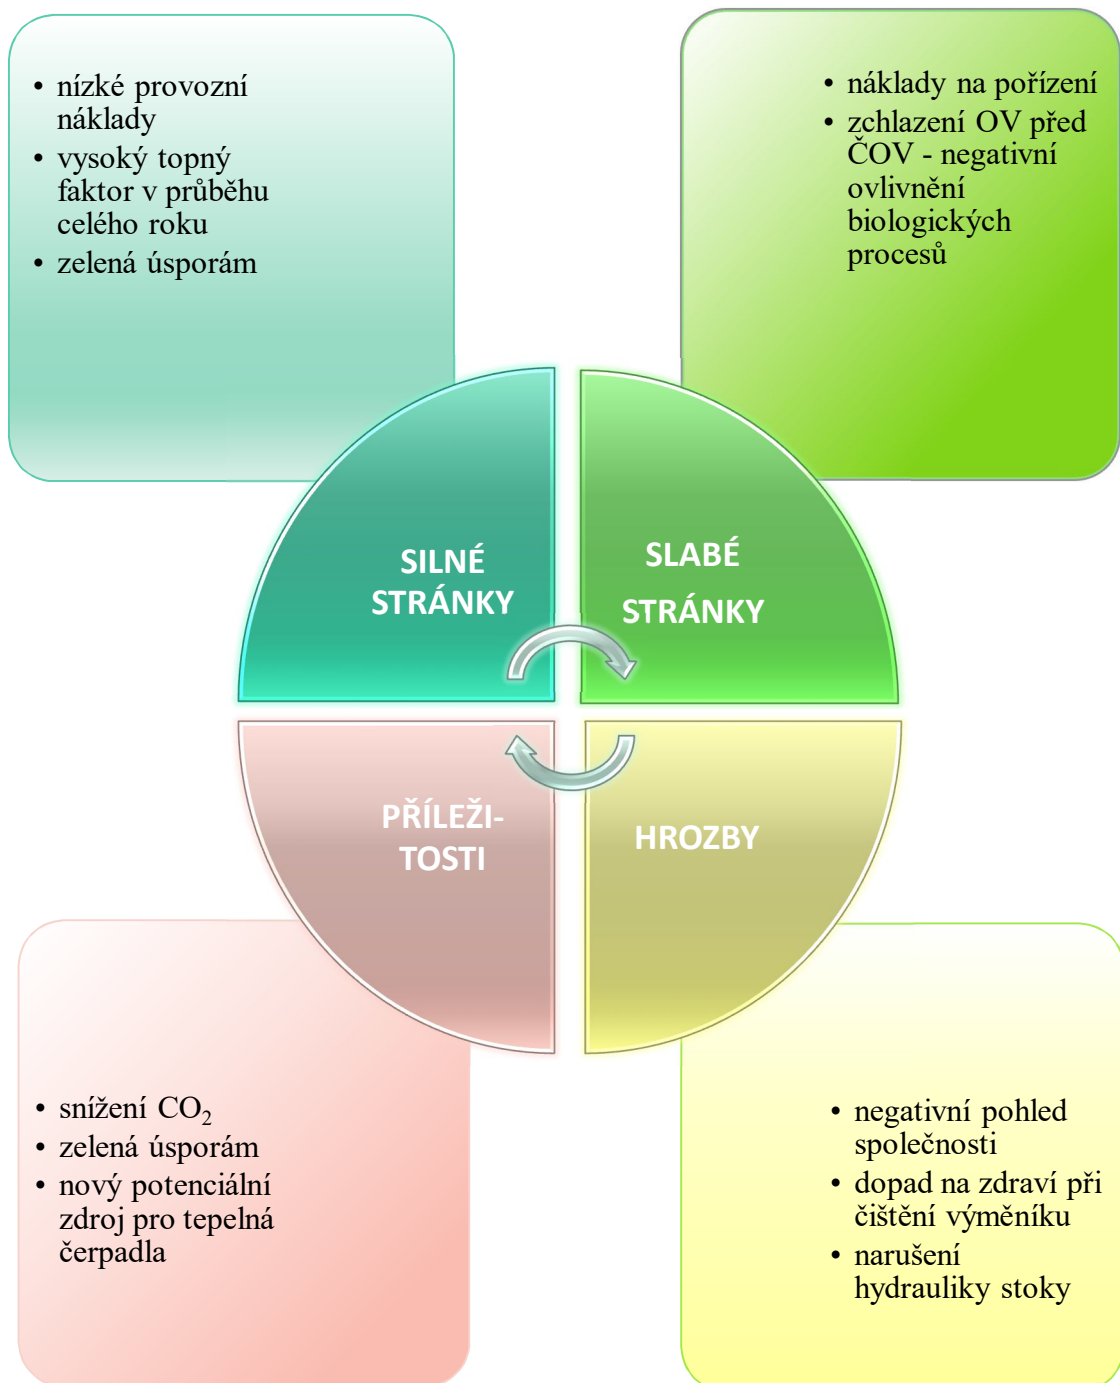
- nízké provozní náklady
- vysoký topný faktor v průběhu celého roku
- zelená úsporám

- náklady na pořízení
- zchlazení OV před ČOV - negativní ovlivnění biologických procesů

SILNÉ STRÁNKY

SLABÉ STRÁNKY

PŘÍLEŽI-TOSTI

HROZBY

- snížení $CO_2$
- zelená úsporám
- nový potenciální zdroj pro tepelná čerpadla

- negativní pohled společnosti
- dopad na zdraví při čištění výměníku
- narušení hydrauliky stoky